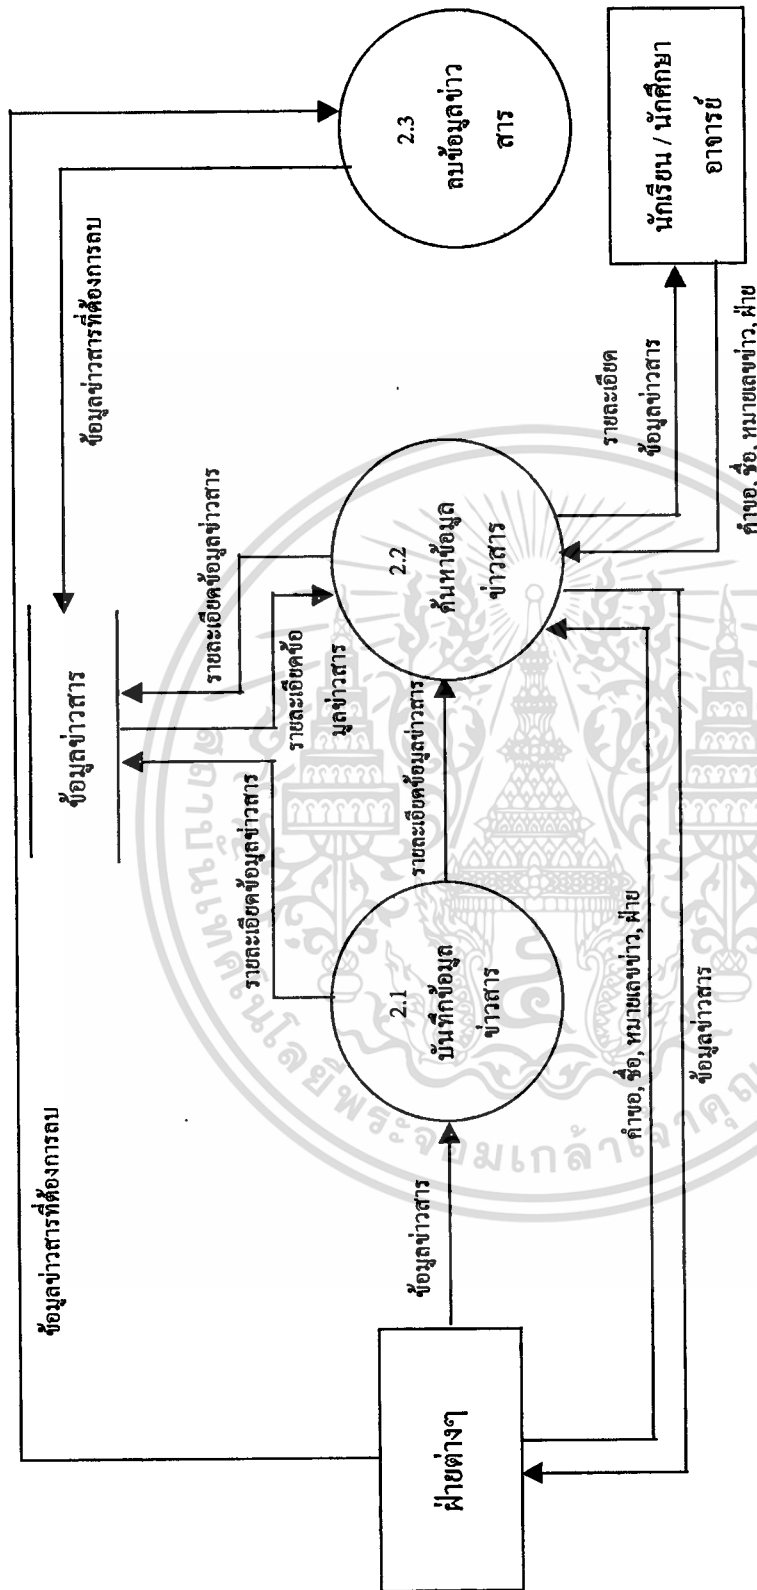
ฝ่ายต่างๆ

ข้อมูลข่าวสารที่ต้องการลบ

ข้อมูลข่าวสาร

2.1
บันทึกข้อมูลข่าวสาร

คำขอ, ชื่อ, หมายเลขข่าว, ฝ่าย

ข้อมูลข่าวสาร

รายละเอียดข้อมูลข่าวสาร

รายละเอียดข้อมูลข่าวสาร

ข้อมูลข่าวสาร

รายละเอียดข้อมูลข่าวสาร

รายละเอียดข้อมูลข่าวสาร

2.2
ค้นหาข้อมูลข่าวสาร

ข้อมูลข่าวสารที่ต้องการลบ

2.3
ลบข้อมูลข่าวสาร

รายละเอียดข้อมูลข่าวสาร

นักเรียน / นักศึกษา อาจารย์

คำขอ, ชื่อ, หมายเลขข่าว, ฝ่าย